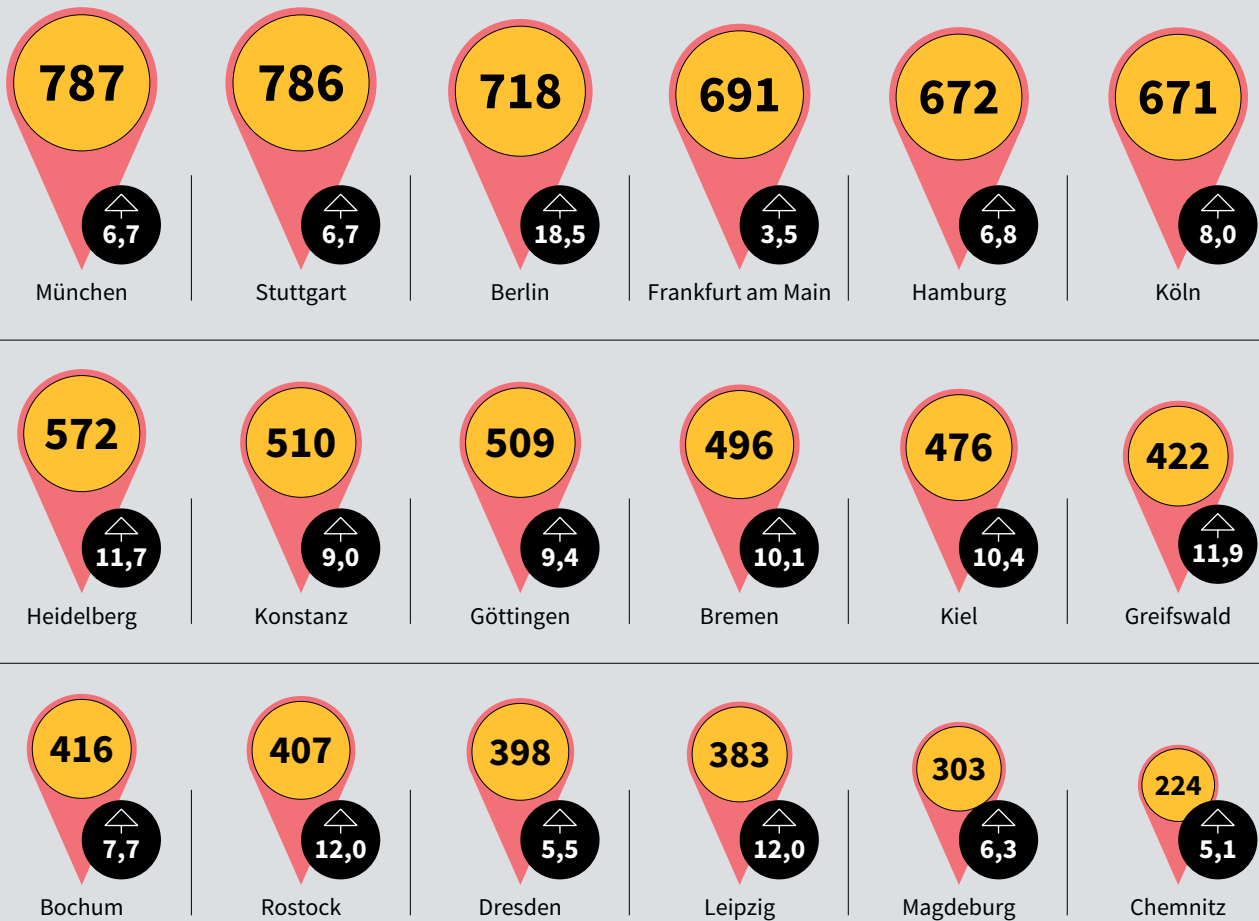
787
6,7
München

786
6,7
Stuttgart

718
18,5
Berlin

691
3,5
Frankfurt am Main

672
6,8
Hamburg

671
8,0
Köln

572
11,7
Heidelberg

510
9,0
Konstanz

509
9,4
Göttingen

496
10,1
Bremen

476
10,4
Kiel

422
11,9
Greifswald

416
7,7
Bochum

407
12,0
Rostock

398
5,5
Dresden

383
12,0
Leipzig

303
6,3
Magdeburg

224
5,1
Chemnitz